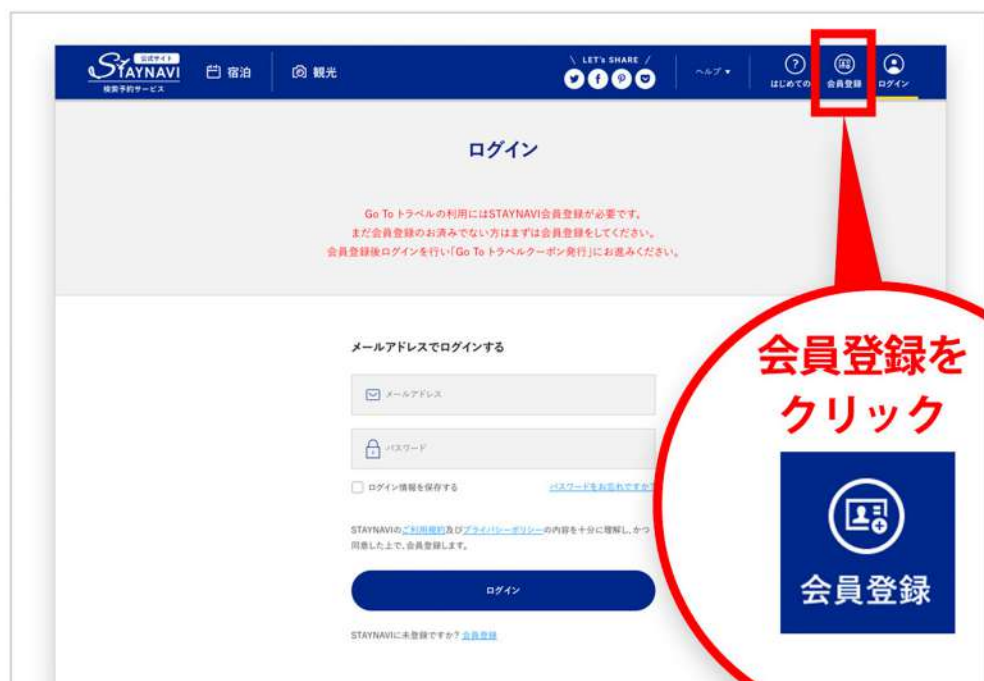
公式サイト
STAYNAVI
検索予約サービス

宿泊 観光

LET's SHARE

ヘルプ

はじめての 会員登録 ログイン

ログイン

Go To トラベルの利用にはSTAYNAVI会員登録が必要です。
まだ会員登録のお済みでない方はまずは会員登録をしてください。
会員登録後ログインを行い「Go To トラベルクーポン発行」にお進みください。

メールアドレスでログインする

メールアドレス

パスワード

ログイン情報を保存する

パスワードをお忘れですか?

STAYNAVIのご利用規約及びプライバシーポリシーの内容を十分に理解し、かつ同意した上で、会員登録します。

ログイン

STAYNAVIに未登録ですか? 会員登録

会員登録を
クリック

会員登録